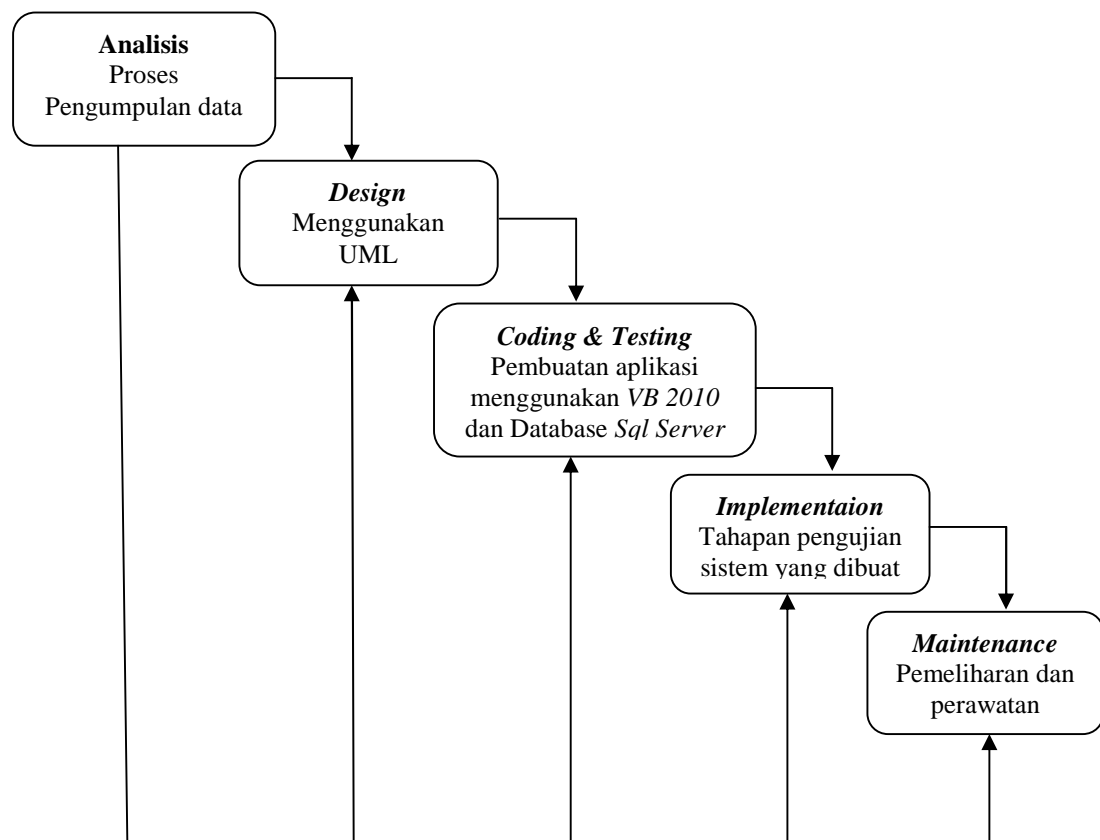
**Analisis**
Proses
Pengumpulan data

***Design***
Menggunakan
UML

***Coding & Testing***
Pembuatan aplikasi
menggunakan *VB 2010*
dan Database *Sql Server*

***Implementaion***
Tahapan pengujian
sistem yang dibuat

***Maintenance***
Pemeliharan dan
perawatan